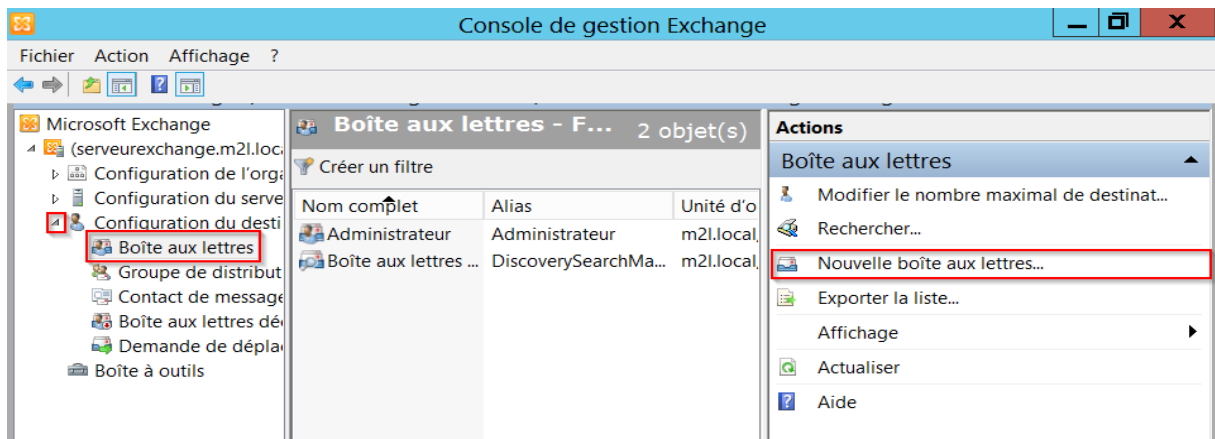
Console de gestion Exchange

Fichier Action Affichage ?

Microsoft Exchange
(serveurexchange.m2l.loca
Configuration de l'orga
Configuration du serve
Configuration du desti
Boîte aux lettres
Groupe de distribut
Contact de message
Boîte aux lettres dé
Demande de dépla
Boîte à outils

Boîte aux lettres - F... 2 objet(s)

Créer un filtre

| Nom complet | Alias | Unité d'o |
|---|---|---|
| Administrateur | Administrateur | m2l.local, |
| Boîte aux lettres ... | DiscoverySearchMa... | m2l.local, |

Actions

Boîte aux lettres

Modifier le nombre maximal de destinat...
Rechercher...
Nouvelle boîte aux lettres...
Exporter la liste...
Affichage
Actualiser
Aide